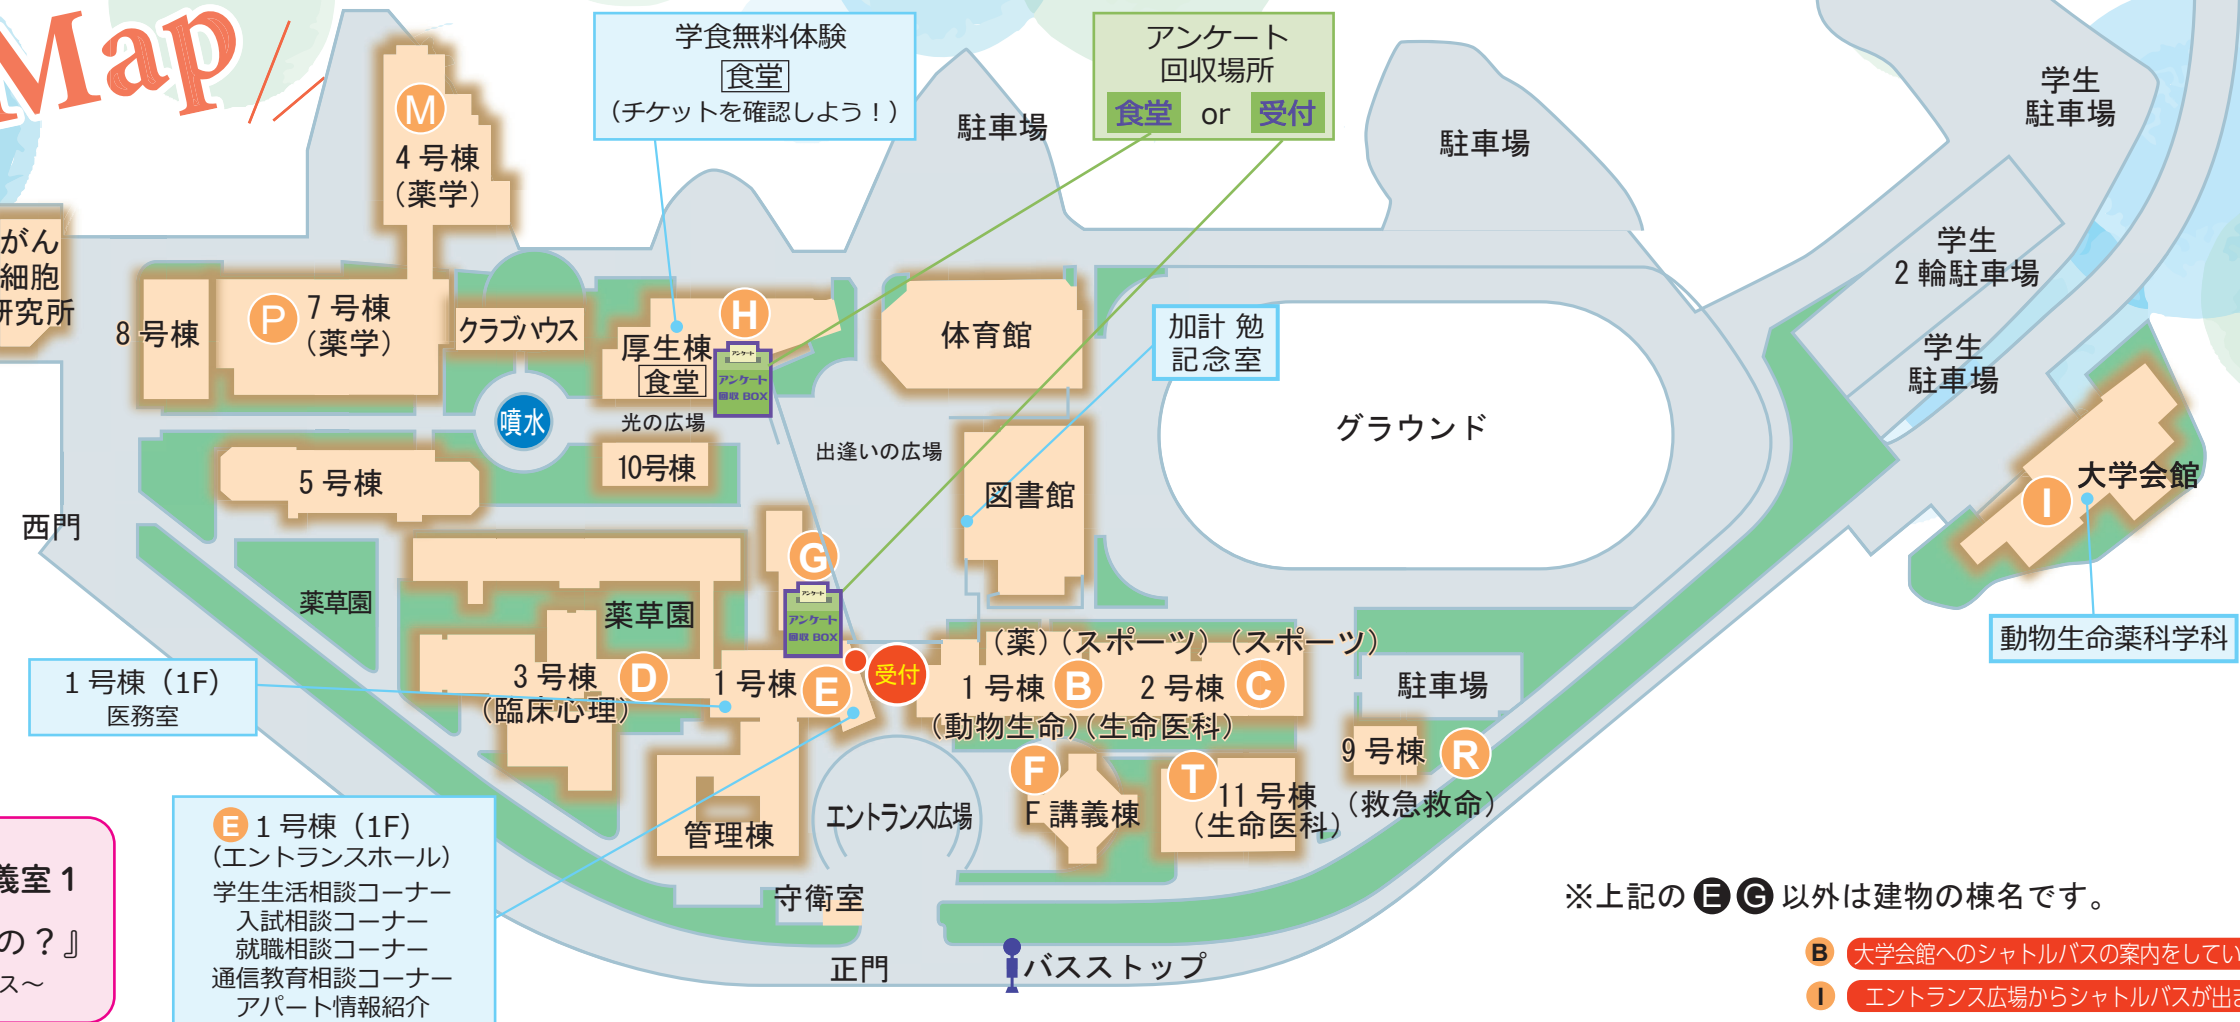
Map

学食無料体験
食堂
（チケットを確認しよう！）

アンケート
回収場所
食堂 or 受付

駐車場

駐車場

学生
駐車場

学生
２輪駐車場

学生
駐車場

M
４号棟
（薬学）

がん
細胞
研究所

８号棟

P ７号棟
（薬学）

クラブハウス

H
厚生棟
食堂

アンケート
回収 BOX

光の広場

噴水

10号棟

出逢いの広場

体育館

加計 勉
記念室

グラウンド

図書館

大学会館
I

５号棟

西門

薬草園

薬草園

G

アンケート
回収 BOX

受付

動物生命薬科学科

１号棟（1F）
医務室

３号棟 D
（臨床心理）

１号棟 E

（薬）（スポーツ）（スポーツ）
１号棟 B　２号棟 C
（動物生命）（生命医科）

駐車場

９号棟 R
（救急救命）

F
F 講義棟

T
11 号棟
（生命医科）

エントランス広場

管理棟

守衛室

正門

バスストップ

E １号棟（1F）
（エントランスホール）
学生生活相談コーナー
入試相談コーナー
就職相談コーナー
通信教育相談コーナー
アパート情報紹介

義室 1
の？』
ス～

※上記の E G 以外は建物の棟名です。

B 大学会館へのシャトルバスの案内をしてい
I エントランス広場からシャトルバスが出